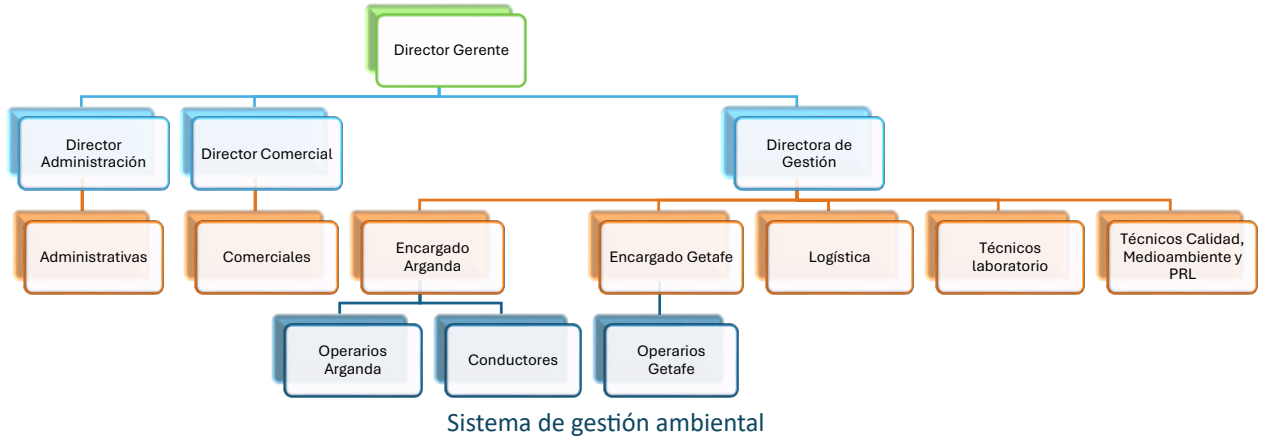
Director Gerente

Director Administración

Director Comercial

Directora de Gestión

Administrativas

Comerciales

Encargado Arganda

Encargado Getafe

Logística

Técnicos laboratorio

Técnicos Calidad, Medioambiente y PRL

Operarios Arganda

Conductores

Operarios Getafe

Sistema de gestión ambiental